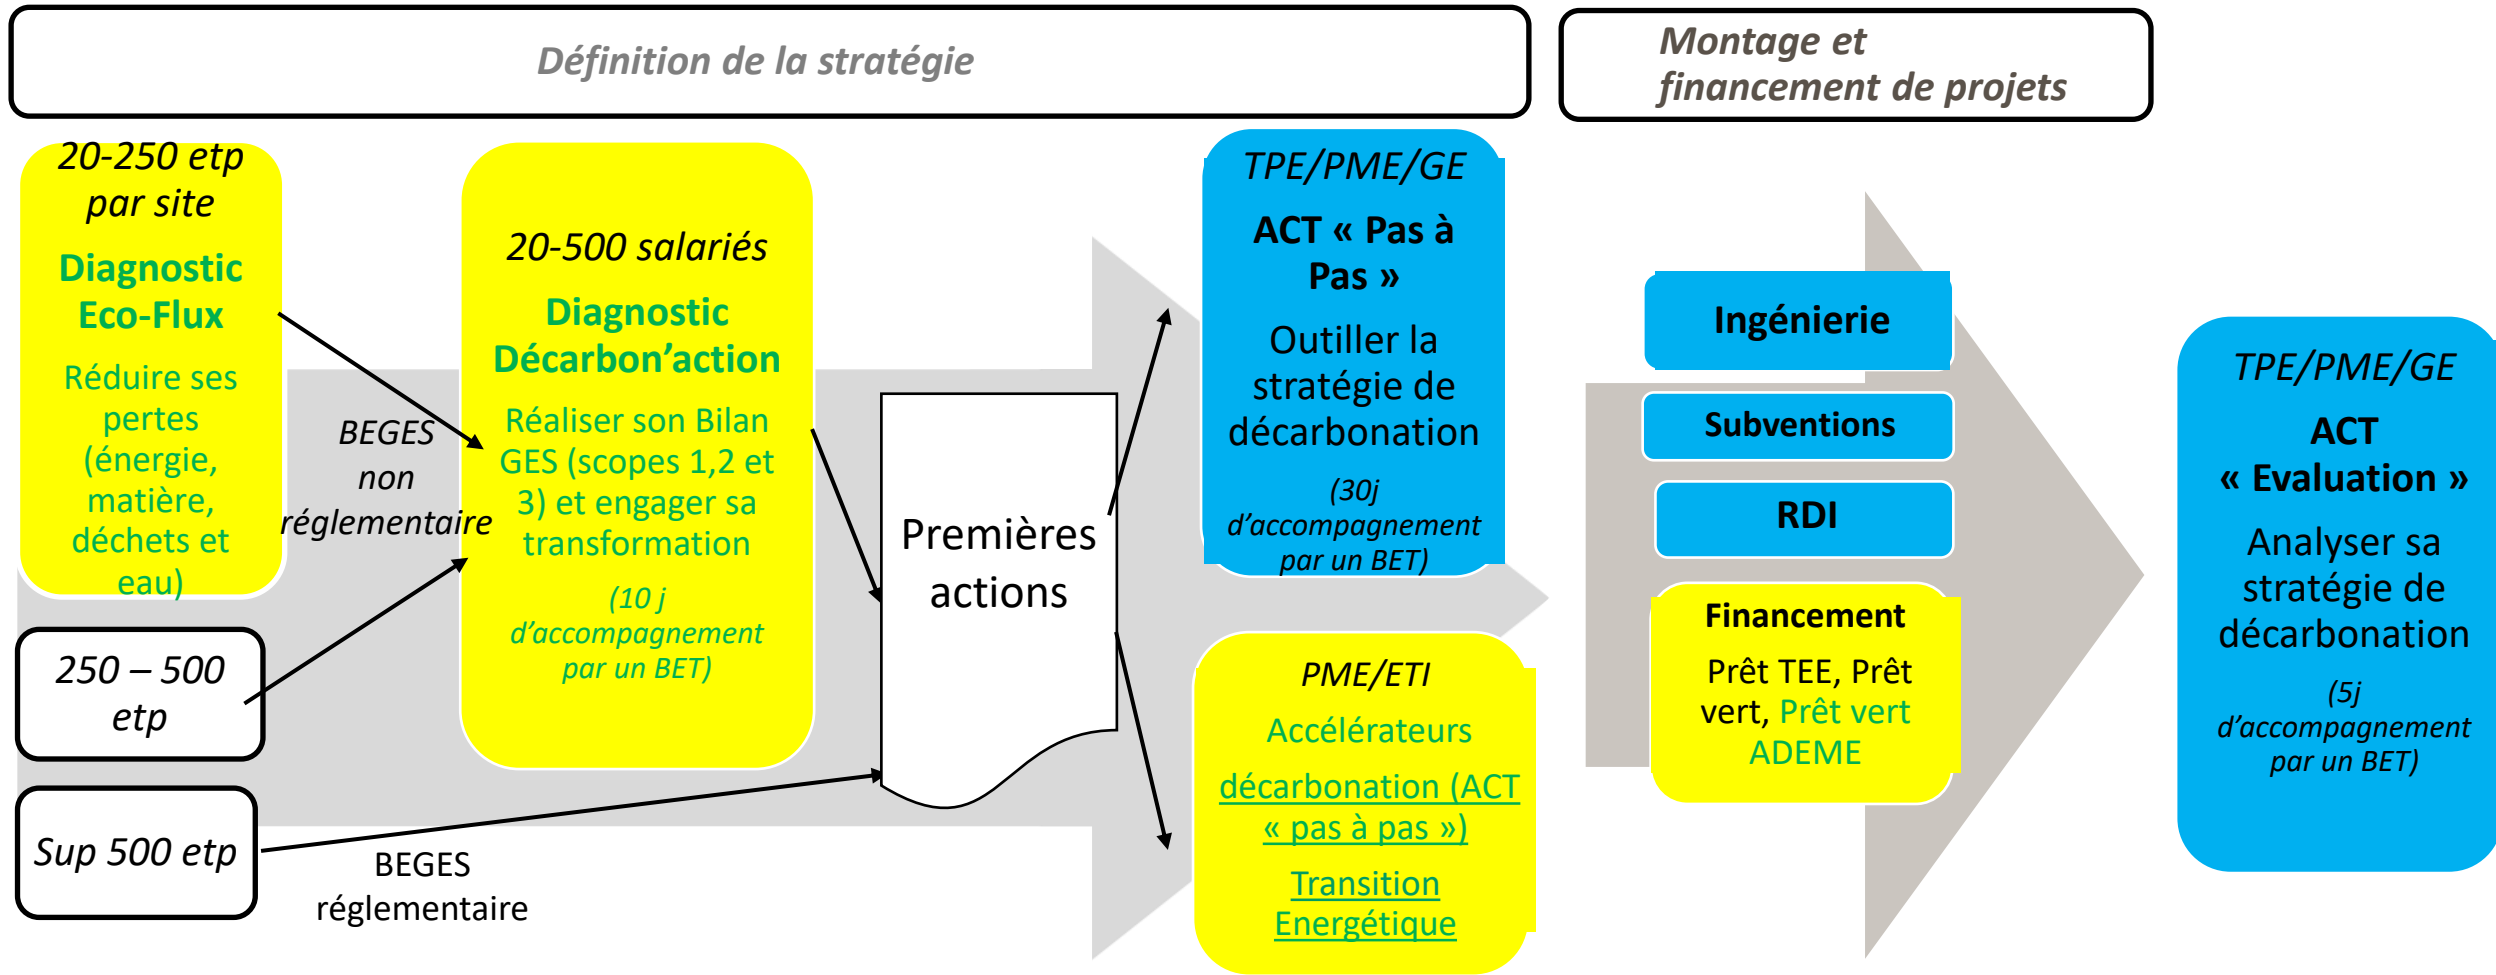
Définition de la stratégie

Montage et financement de projets

20-250 etp par site

Diagnostic Eco-Flux

Réduire ses pertes (énergie, matière, déchets et eau)

BEGES non réglementaire

250 – 500 etp

Sup 500 etp

BEGES réglementaire

20-500 salariés

Diagnostic Décarbon'action

Réaliser son Bilan GES (scopes 1,2 et 3) et engager sa transformation

(10 j d'accompagnement par un BET)

Premières actions

TPE/PME/GE

ACT « Pas à Pas »

Outiller la stratégie de décarbonation

(30j d'accompagnement par un BET)

PME/ETI

Accélérateurs

décarbonation (ACT « pas à pas »)

Transition Energétique

Ingénierie

Subventions

RDI

Financement

Prêt TEE, Prêt vert, Prêt vert ADEME

TPE/PME/GE

ACT « Evaluation »

Analyser sa stratégie de décarbonation

(5j d'accompagnement par un BET)